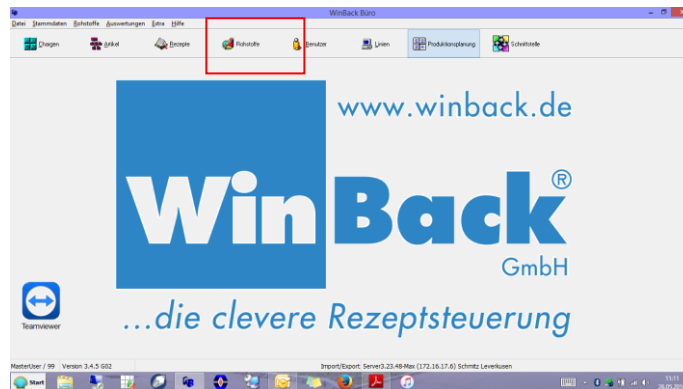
WinBack Büro

Datei Stammdaten Rohstoffe Auswertungen Extra Hilfe

Chargen Artikel Rezepte Rohstoffe Benutzer Linien Produktionsplanung Schnittstelle

www.winback.de

WinBack®

GmbH

...die clevere Rezeptsteuerung

Teamviewer

MasterUser / 99 Version 3.4.5 G02

Import/Export: Server3.23.48-Max (172.16.17.6) Schmitz Leverkusen

Start

11:11
26.05.20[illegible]